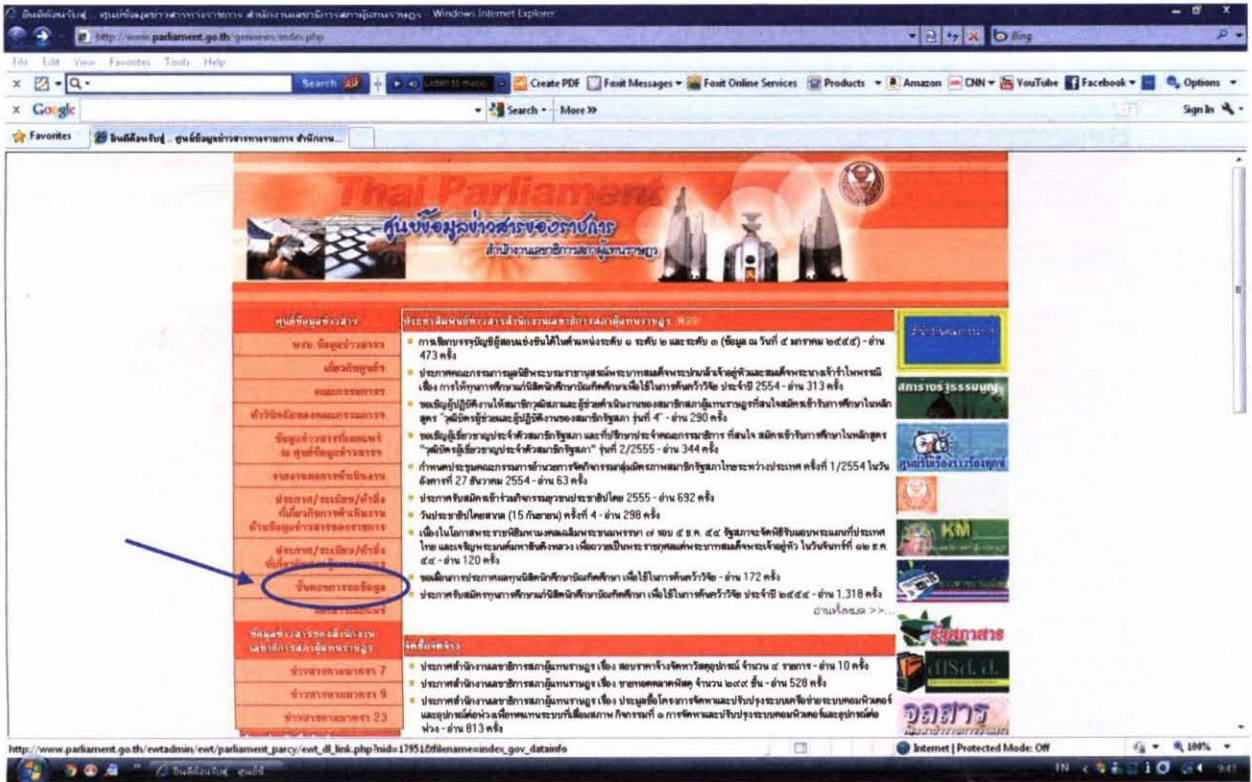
ยินดีต้อนรับสู่... ศูนย์ข้อมูลข่าวสารของราชการ สำนักงานเลขาธิการสภาผู้แทนราษฎร - Windows Internet Explorer

http://www.parliament.go.th/gennews/index.php

File Edit View Favorites Tools Help

Search

Create PDF Foxit Messages Foxit Online Services Products Amazon CNN YouTube Facebook Options

Google Search More >> Sign In

Favorites ยินดีต้อนรับสู่... ศูนย์ข้อมูลข่าวสารของราชการ สำนักงาน...

Thai Parliament

ศูนย์ข้อมูลข่าวสารของราชการ

สำนักงานเลขาธิการสภาผู้แทนราษฎร

ศูนย์ข้อมูลข่าวสาร

พรบ. ข้อมูลข่าวสาร

เกี่ยวกับศูนย์ฯ

คณะกรรมการ

คำวินิจฉัยของคณะกรรมการ

ข้อมูลข่าวสารที่เผยแพร่ ณ ศูนย์ข้อมูลข่าวสาร

รายงานผลการดำเนินงาน

ประกาศ/ระเบียบ/คำสั่ง ที่เกี่ยวกับการดำเนินงาน ด้านข้อมูลข่าวสารของราชการ

ประกาศ/ระเบียบ/คำสั่ง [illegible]

ขั้นตอนการขอข้อมูล

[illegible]

ข้อมูลข่าวสารของสำนักงานเลขาธิการสภาผู้แทนราษฎร

ข่าวสารตามมาตรา 7

ข่าวสารตามมาตรา 9

ข่าวสารตามมาตรา 23

ประชาสัมพันธ์ข่าวสารสำนักงานเลขาธิการสภาผู้แทนราษฎร

การสอบบรรจุบัญชีสอบแข่งขันได้ในตำแหน่งระดับ ๑ ระดับ ๒ และระดับ ๓ (ข้อมูล ณ วันที่ ๔ มกราคม ๒๕๕๕) - อ่าน 473 ครั้ง

ประกาศคณะกรรมการมูลนิธิพระบรมราชานุสรณ์พระบาทสมเด็จพระปกเกล้าเจ้าอยู่หัวและสมเด็จพระนางเจ้ารำไพพรรณี เรื่อง การให้ทุนการศึกษาแก่นิสิตนักศึกษาบัณฑิตศึกษาเพื่อใช้ในการค้นคว้าวิจัย ประจำปี 2554 - อ่าน 313 ครั้ง

ขอเชิญผู้ปฏิบัติงานให้สมาชิกวุฒิสภาและผู้ช่วยดำเนินงานของสมาชิกสภาผู้แทนราษฎรที่สนใจสมัครเข้ารับการศึกษาในหลักสูตร "วุฒิบัตรผู้ช่วยและผู้ปฏิบัติงานของสมาชิกรัฐสภา รุ่นที่ 4" - อ่าน 290 ครั้ง

ขอเชิญผู้เชี่ยวชาญประจำตัวสมาชิกรัฐสภา และที่ปรึกษาประจำคณะกรรมาธิการ ที่สนใจ สมัครเข้ารับการศึกษาในหลักสูตร "วุฒิบัตรผู้เชี่ยวชาญประจำตัวสมาชิกรัฐสภา" รุ่นที่ 2/2555 - อ่าน 344 ครั้ง

กำหนดประชุมคณะกรรมการอำนวยการจัดกิจกรรมกลุ่มมิตรภาพสมาชิกรัฐสภาไทยระหว่างประเทศ ครั้งที่ 1/2554 ในวันอังคารที่ 27 ธันวาคม 2554 - อ่าน 63 ครั้ง

ประกาศรับสมัครเข้าร่วมกิจกรรมยุวชนประชาธิปไตย 2555 - อ่าน 692 ครั้ง

วันประชาธิปไตยสากล (15 กันยายน) ครั้งที่ 4 - อ่าน 298 ครั้ง

เนื่องในโอกาสพระราชพิธีมหามงคลเฉลิมพระชนมพรรษา ๗ รอบ ๕ ธ.ค. ๕๔ รัฐสภาจะจัดพิธีรับมอบพระแท่นที่ประเทศไทย และเจริญพระมนต์มหาสันติงหลวง เพื่อถวายเป็นพระราชกุศลแด่พระบาทสมเด็จพระเจ้าอยู่หัว ในวันจันทร์ที่ ๑๒ ธ.ค. ๕๔ - อ่าน 120 ครั้ง

ขอเลื่อนการประกาศผลทุนนิสิตนักศึกษาบัณฑิตศึกษา เพื่อใช้ในการค้นคว้าวิจัย - อ่าน 172 ครั้ง

ประกาศรับสมัครทุนการศึกษาแก่นิสิตนักศึกษาบัณฑิตศึกษา เพื่อใช้ในการค้นคว้าวิจัย ประจำปี ๒๕๕๔ - อ่าน 1,318 ครั้ง

อ่านทั้งหมด >>...

จัดซื้อจัดจ้าง

ประกาศสำนักงานเลขาธิการสภาผู้แทนราษฎร เรื่อง สอบราคาจ้างจัดหาวัสดุอุปกรณ์ จำนวน ๔ รายการ - อ่าน 10 ครั้ง

ประกาศสำนักงานเลขาธิการสภาผู้แทนราษฎร เรื่อง ขายทอดตลาดพัสดุ จำนวน ๒๙๙ ชิ้น - อ่าน 528 ครั้ง

ประกาศสำนักงานเลขาธิการสภาผู้แทนราษฎร เรื่อง ประมูลซื้อโครงการจัดหาและปรับปรุงระบบเครือข่ายระบบคอมพิวเตอร์และอุปกรณ์ต่อพ่วงเพื่อทดแทนระบบที่เสื่อมสภาพ กิจกรรมที่ ๑ การจัดหาและปรับปรุงระบบคอมพิวเตอร์และอุปกรณ์ต่อพ่วง - อ่าน 813 ครั้ง

สำนักงานเลขาธิการ

สภาร่างรัฐธรรมนูญ

ศูนย์รับเรื่องราวร้องทุกข์

KM

สื่อสภาสาร

DISd.d.

จดสาร

http://www.parliament.go.th/ewtadmin/ewt/parliament_parcy/ewt_dl_link.php?nid=1795&filename=index_gov_datainfo

Internet | Protected Mode: Off

100%